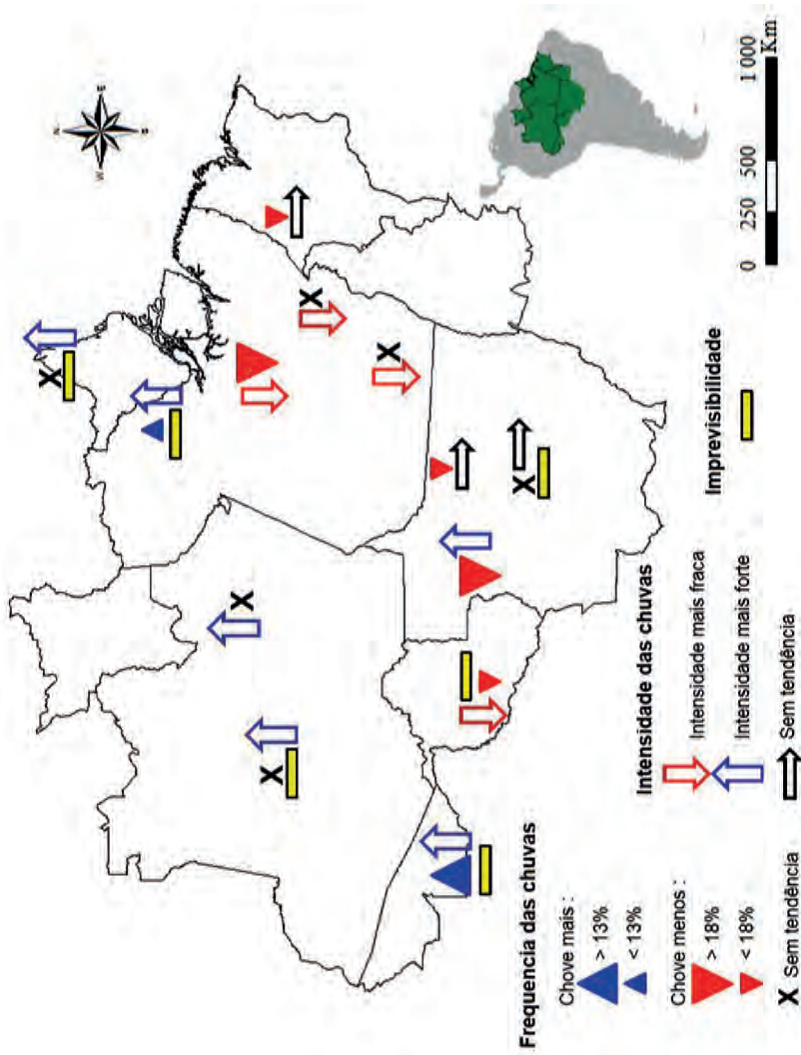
Frequencia das chuvas
Chove mais :
> 13%
< 13%
Chove menos :
> 18%
< 18%
X Sem tendência

Intensidade das chuvas
Intensidade mais fraca
Intensidade mais forte
Sem tendência

Imprevisibilidade

0 250 500 1 000 Km

N
S
E
W